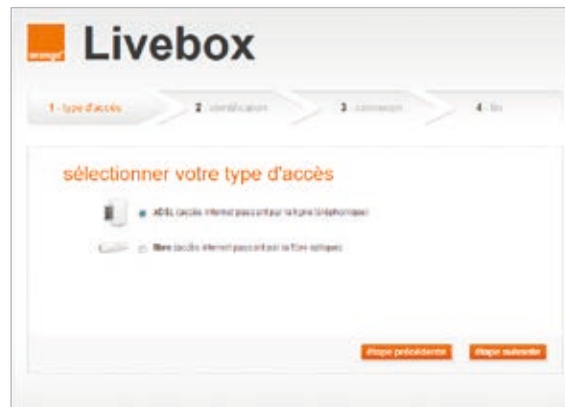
orange

Livebox

1 - type d'accès

2 - identification

3 - connexion

4 - fin

sélectionner votre type d'accès

ADSL (accès internet passant par la ligne téléphonique)

fibre (accès internet passant par la fibre optique)

étape précédente

étape suivante